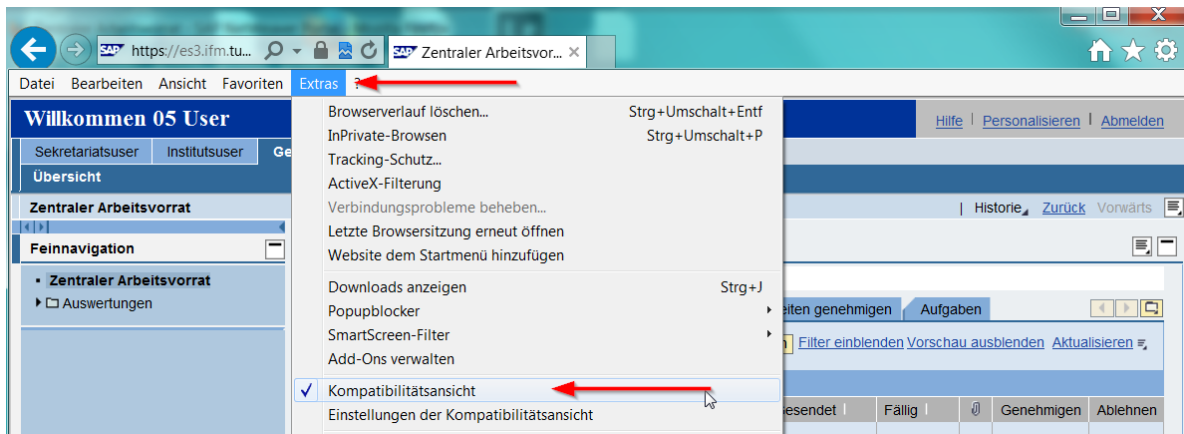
https://es3.ifm.tu...
Zentraler Arbeitsvor... ×

Datei Bearbeiten Ansicht Favoriten Extras ?

Willkommen 05 User

Hilfe | Personalisieren | Abmelden

Sekretariatsuser Institutsuser Ge

Übersicht

Zentraler Arbeitsvorrat

Feinnavigation

• Zentraler Arbeitsvorrat
Auswertungen

Browserverlauf löschen... Strg+Umschalt+Entf
InPrivate-Browsen Strg+Umschalt+P
Tracking-Schutz...
ActiveX-Filterung
Verbindungsprobleme beheben...
Letzte Browsersitzung erneut öffnen
Website dem Startmenü hinzufügen
Downloads anzeigen Strg+J
Popupblocker
SmartScreen-Filter
Add-Ons verwalten
✓ Kompatibilitätsansicht
Einstellungen der Kompatibilitätsansicht

| Historie Zurück Vorwärts

eiten genehmigen Aufgaben

Filter einblenden Vorschau ausblenden Aktualisieren

| esendet | Fällig | | Genehmigen | Ablehnen |
|---|---|---|---|---|